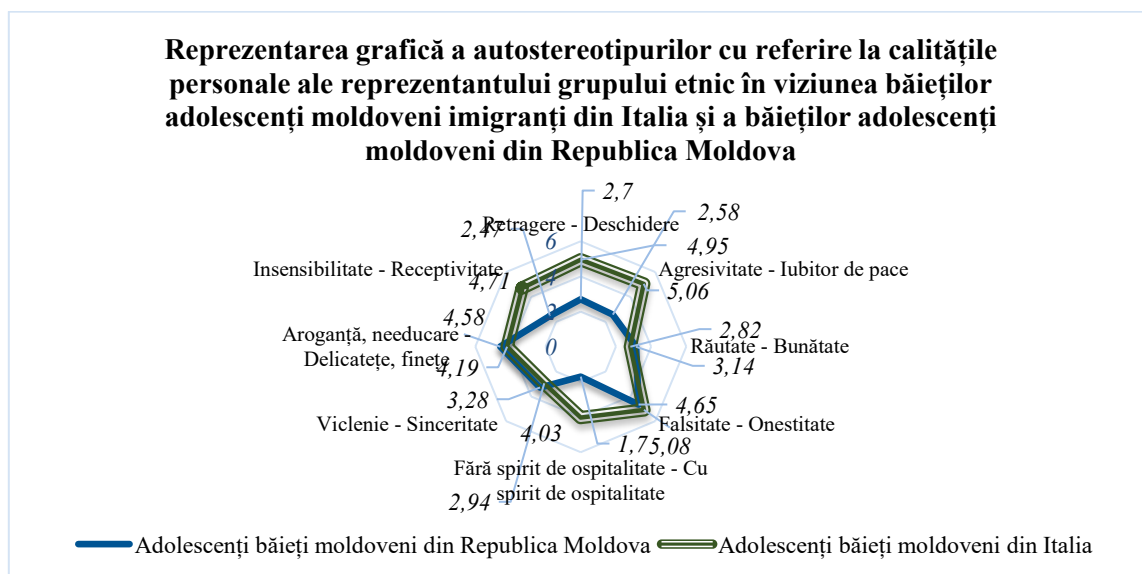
Reprezentarea grafică a autostereotipurilor cu referire la calitățile personale ale reprezentantului grupului etnic în viziunea băieților adolescenți moldoveni imigranți din Italia și a băieților adolescenți moldoveni din Republica Moldova

2,7
Retragere - Deschidere
2,58
2,47
6
4,95
Agresivitate - Iubitor de pace
Insensibilitate - Receptivitate
4,71
4
5,06
2
4,58
2,82
Aroganță, needucare - Delicatețe, finețe
0
Răutate - Bunătate
4,19
3,14
3,28
4,65
Viclenie - Sinceritate
Falsitate - Onestitate
4,03
1,75,08
Fără spirit de ospitalitate - Cu spirit de ospitalitate
2,94

Adolescenți băieți moldoveni din Republica Moldova
Adolescenți băieți moldoveni din Italia